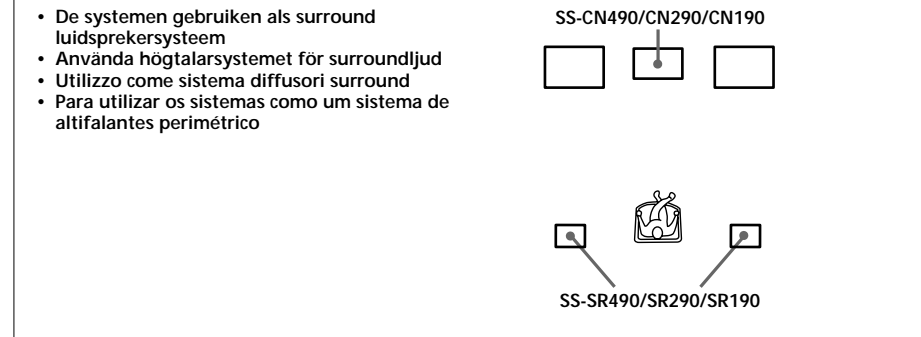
• De systemen gebruiken als surround luidsprekersysteem
• Använda högtalarsystemet för surroundljud
• Utilizzo come sistema diffusori surround
• Para utilizar os sistemas como um sistema de altifalantes perimétrico

SS-CN490/CN290/CN190

SS-SR490/SR290/SR190